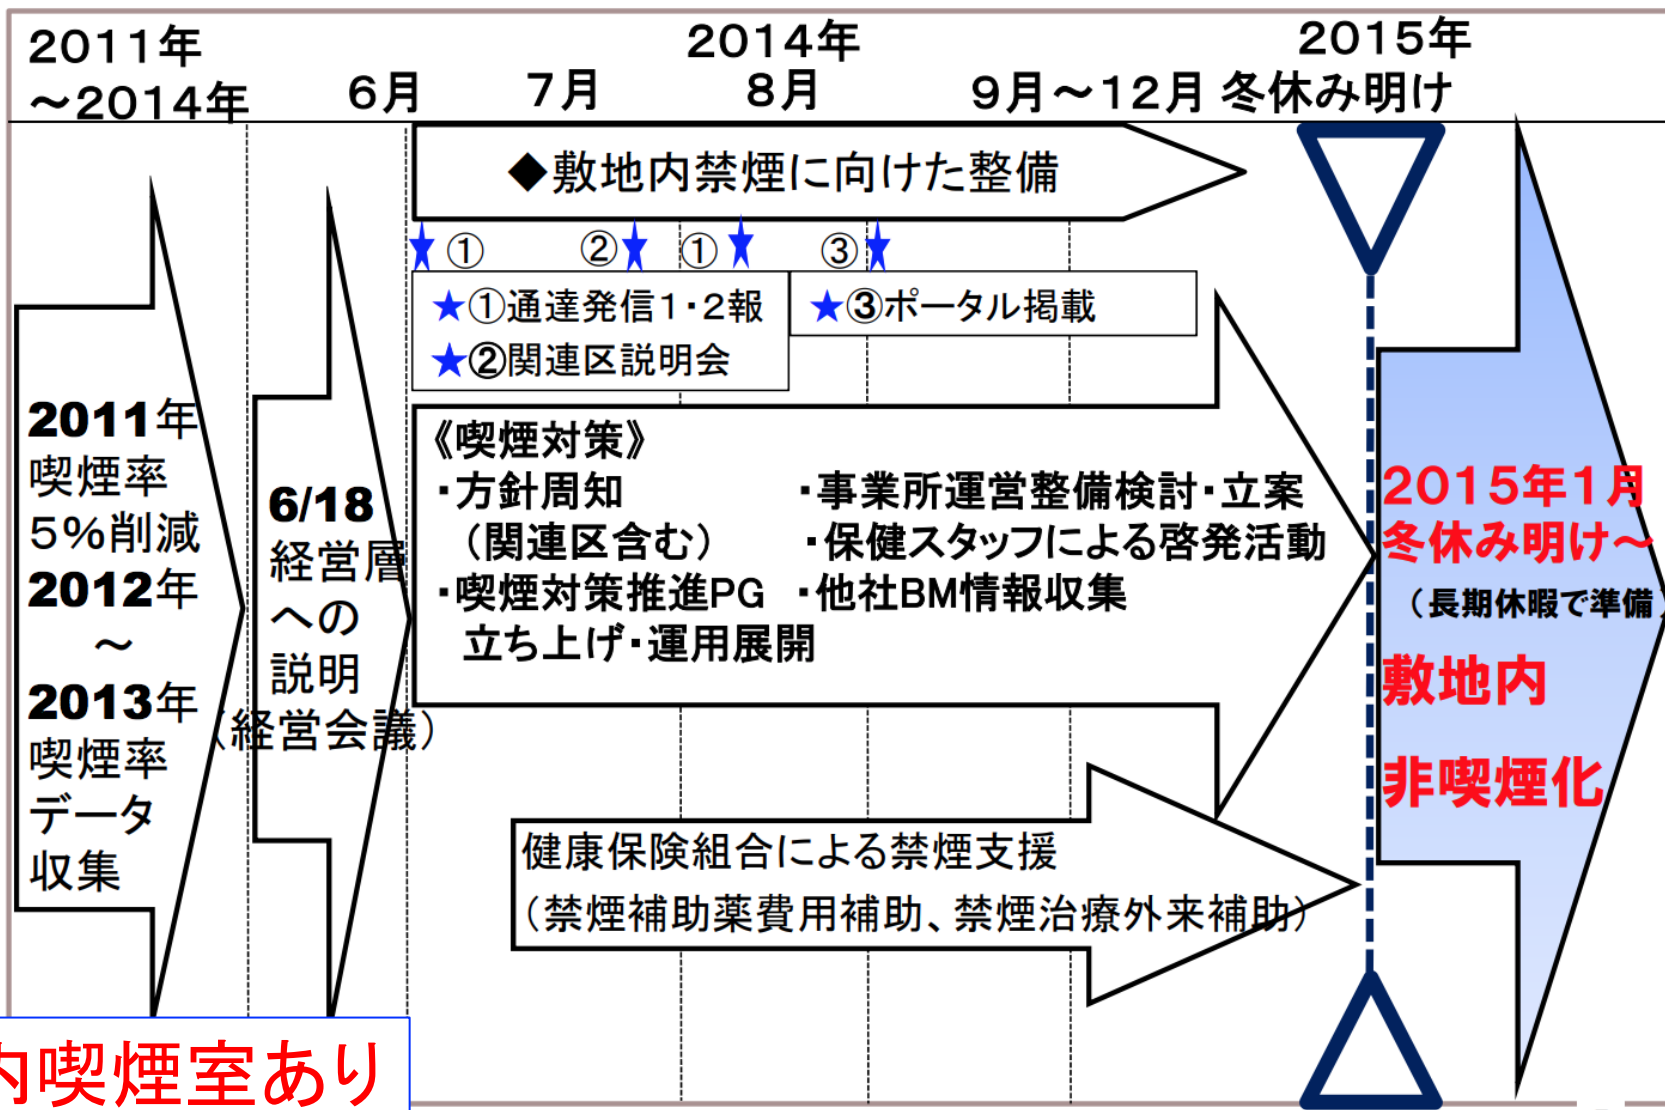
2011年
～2014年

6月

7月

2014年
8月

9月～12月

2015年
冬休み明け

◆敷地内禁煙に向けた整備

★① ②★ ①★ ③★

★①通達発信1・2報
★②関連区説明会

★③ポータル掲載

2011年
喫煙率
5%削減
2012年
～
2013年
喫煙率
データ
収集

6/18
経営層
への
説明
（経営会議）

《喫煙対策》
・方針周知
（関連区含む）
・喫煙対策推進PG
立ち上げ・運用展開

・事業所運営整備検討・立案
・保健スタッフによる啓発活動
・他社BM情報収集

健康保険組合による禁煙支援
（禁煙補助薬費用補助、禁煙治療外来補助）

2015年1月
冬休み明け～
（長期休暇で準備）
敷地内
非喫煙化

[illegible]内喫煙室あり